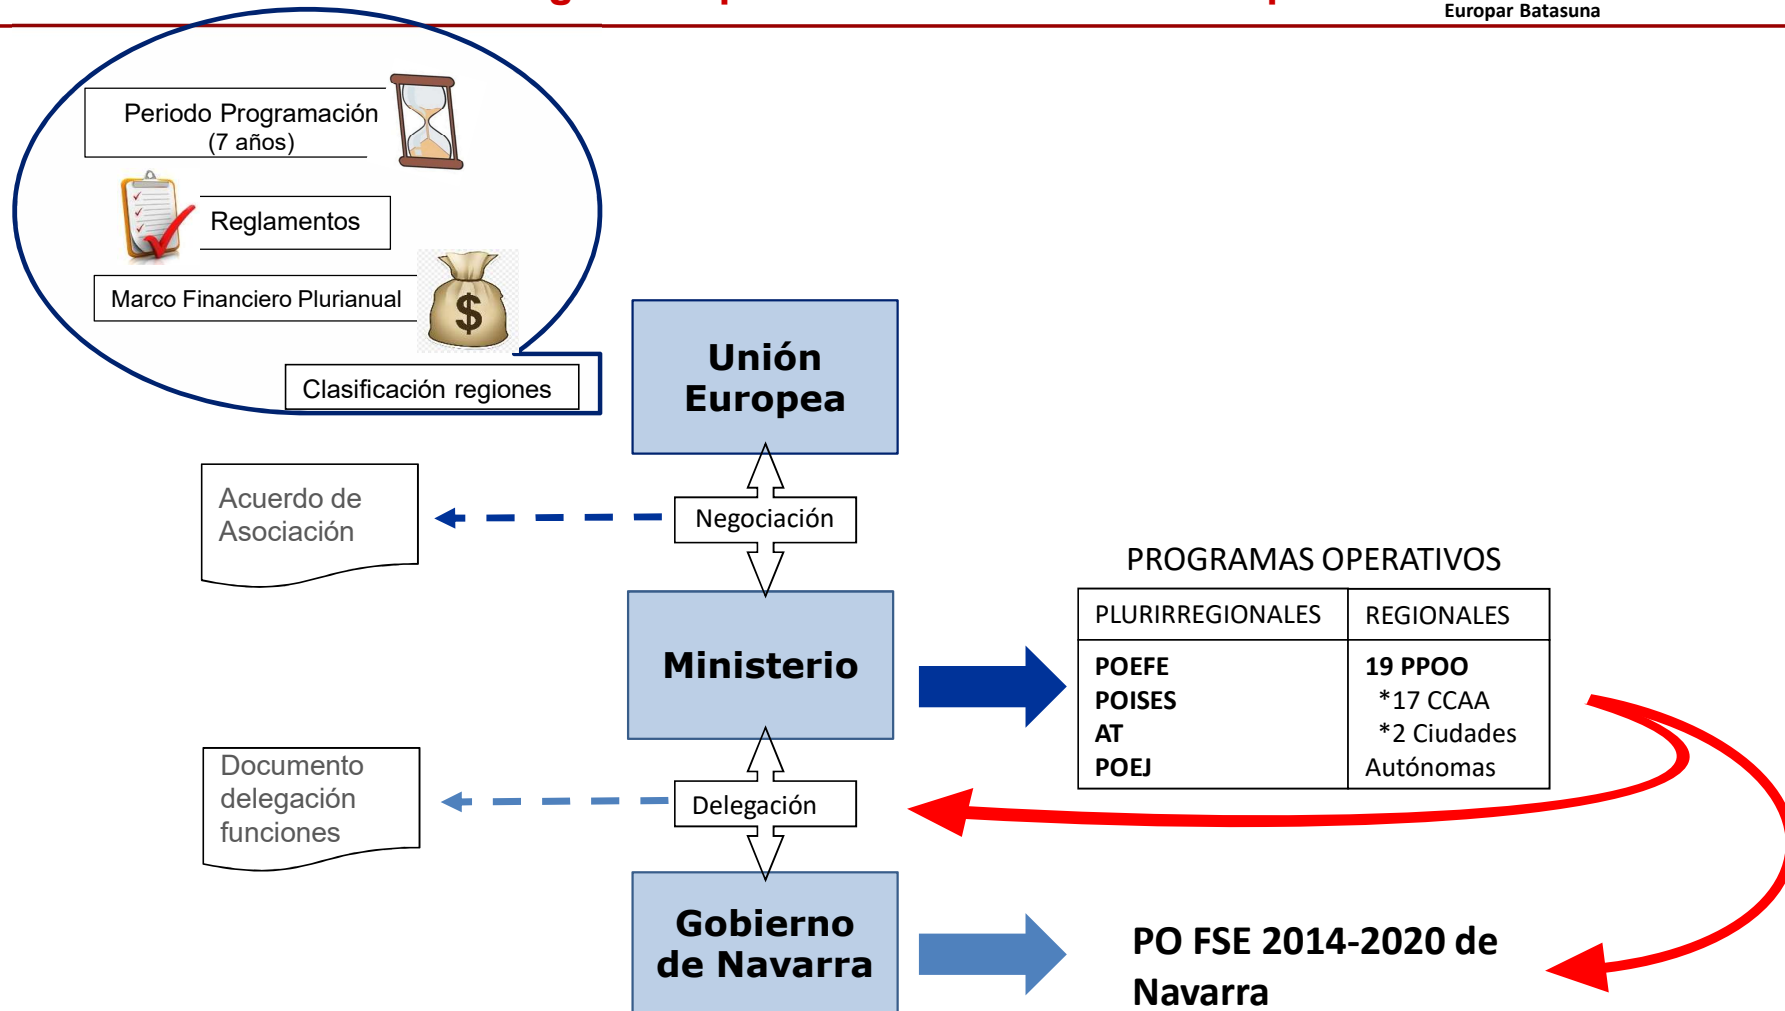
Europar Batasuna

Periodo Programación
(7 años)

Reglamentos

Marco Financiero Plurianual

Clasificación regiones

Unión Europea

Acuerdo de Asociación

Negociación

PROGRAMAS OPERATIVOS

| PLURIRREGIONALES | REGIONALES |
|---|---|
| **POEFE** **POISES** **AT** **POEJ** | **19 PPOO** *17 CCAA *2 Ciudades Autónomas |

Ministerio

Documento delegación funciones

Delegación

Gobierno de Navarra

PO FSE 2014-2020 de Navarra